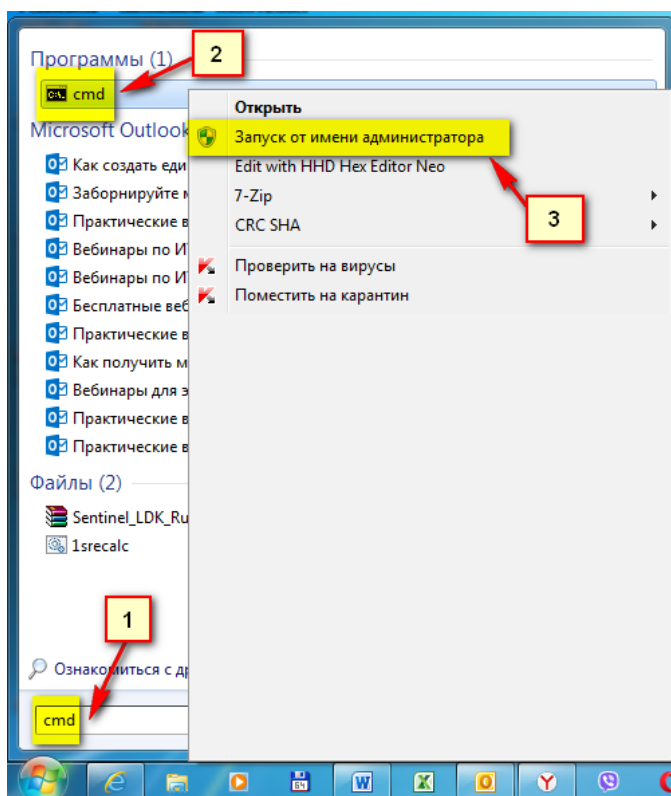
Программы (1)

2

cmd

Microsoft Outlook

Как создать еди

Заборнируйте м

Практические в

Вебинары по И

Вебинары по И

Бесплатные веб

Практические в

Как получить м

Вебинары для з

Практические в

Практические в

Файлы (2)

Sentinel_LDK_Ru

1srecalc

Открыть

Запуск от имени администратора

Edit with HHD Hex Editor Neo

7-Zip

CRC SHA

Проверить на вирусы

Поместить на карантин

3

1

Ознакомиться с др

cmd